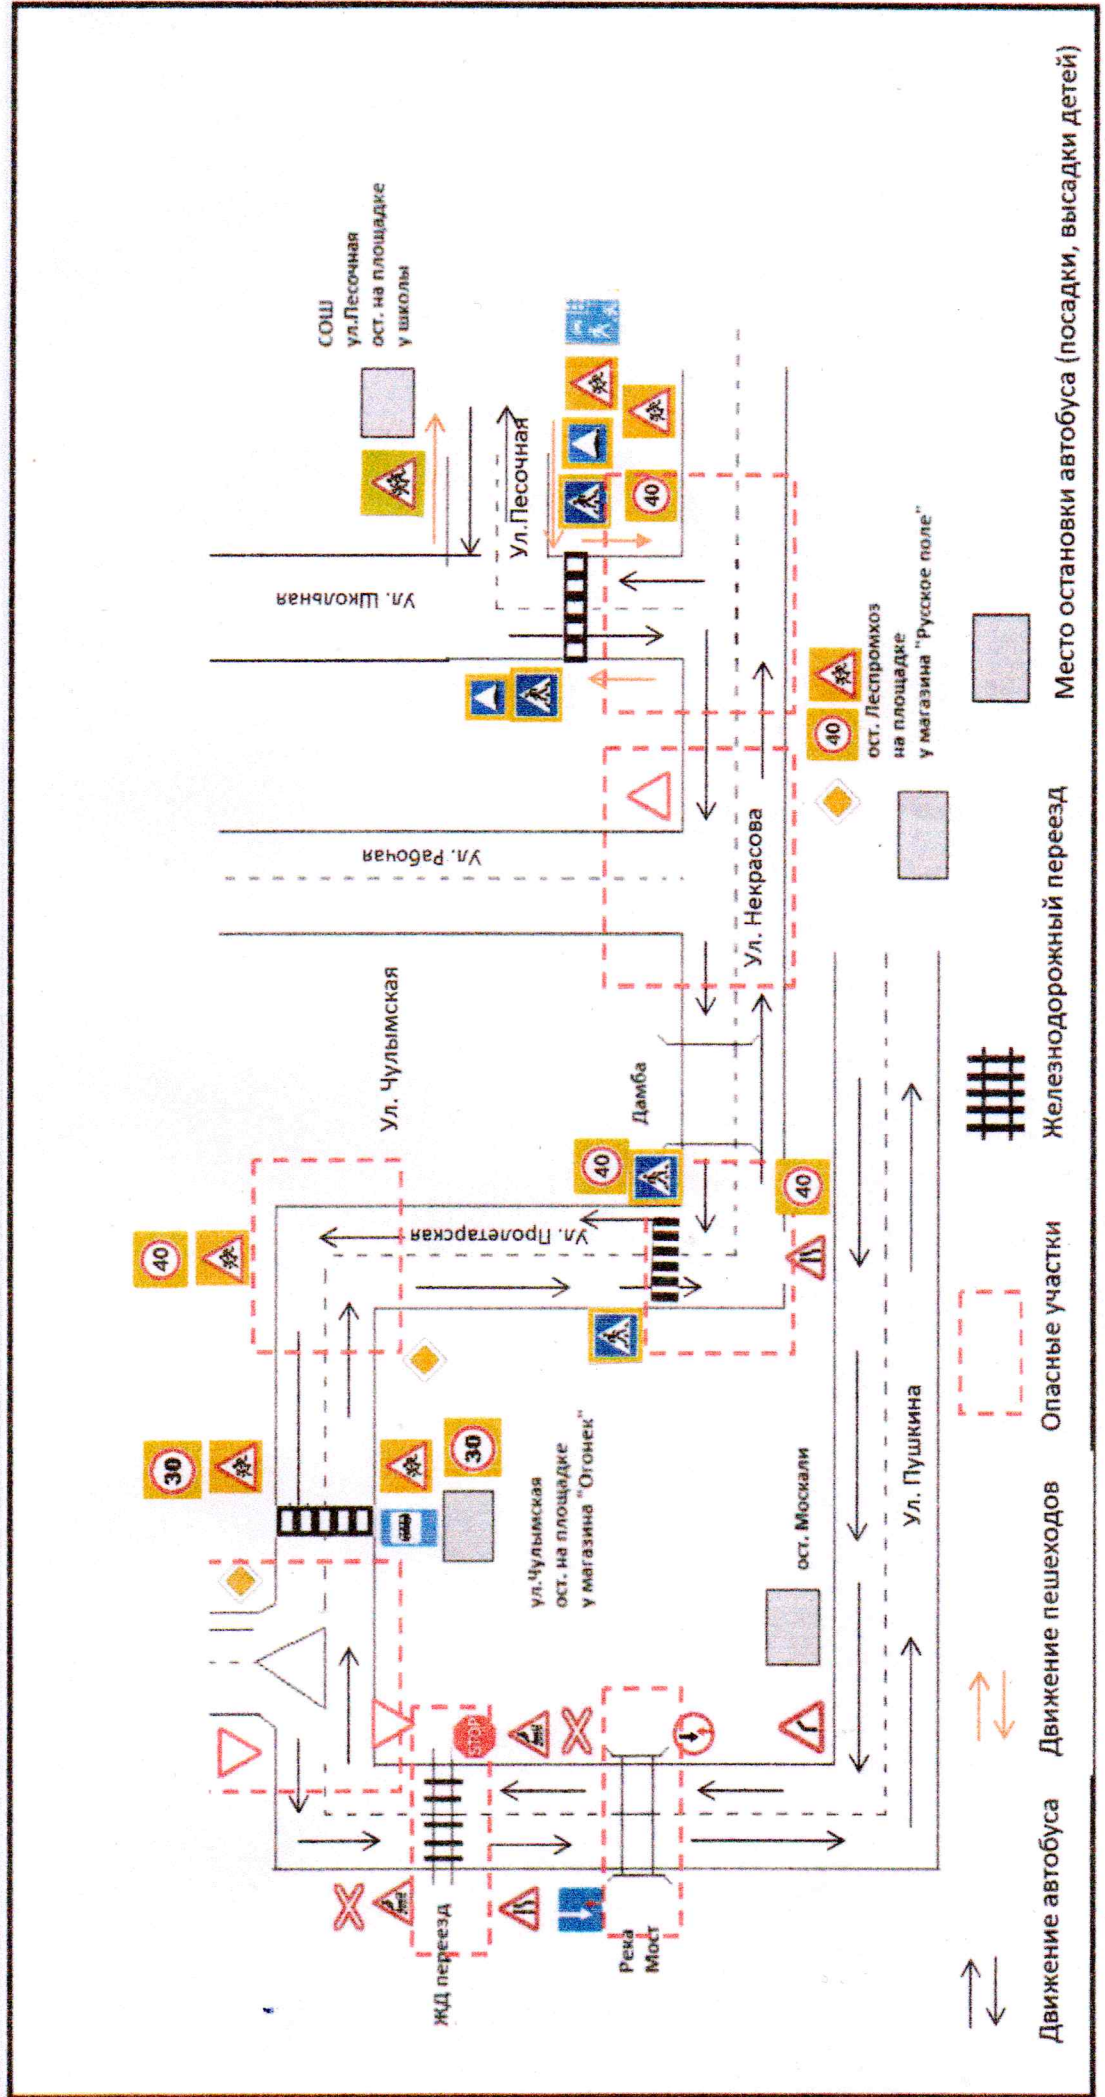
СОШ
ул.Песочная
ост. на площадке
у школы

Ул.Песочная

Ул. Школьная

Ул. Рабочая

ост. Леспромхоз
на площадке
у магазина "Русское поле"

Ул. Некрасова

Ул. Чулымская

Дамба

Ул. Пролетарская

ул.Чулымская
ост. на площадке
у магазина "Огонек"

ост. Москали

Ул. Пушкина

ЖД переезд

Река
Мост

40
40
40
40
40
30
30

STOP

Движение автобуса

Движение пешеходов

Опасные участки

Железнодорожный переезд

Место остановки автобуса (посадки, высадки детей)